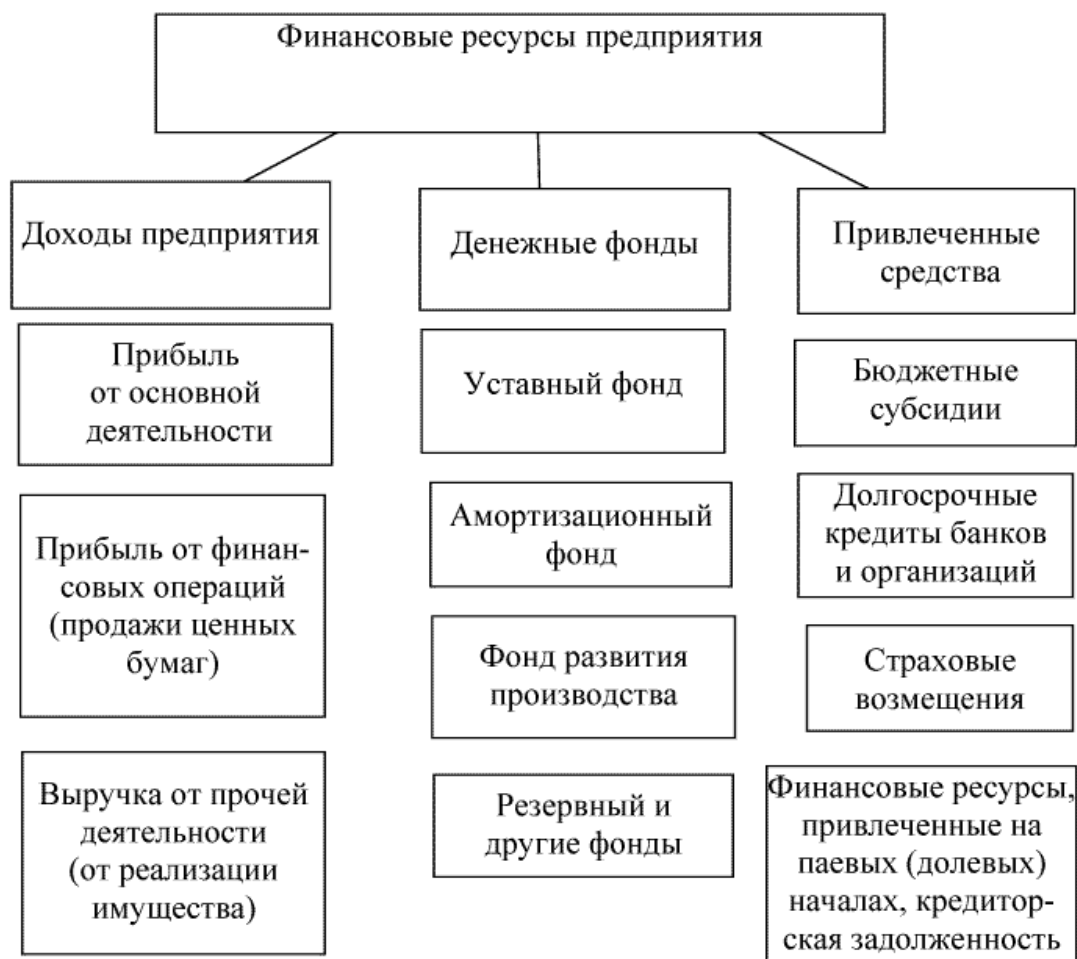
Финансовые ресурсы предприятия

Доходы предприятия

Прибыль от основной деятельности

Прибыль от финансовых операций (продажи ценных бумаг)

Выручка от прочей деятельности (от реализации имущества)

Денежные фонды

Уставный фонд

Амортизационный фонд

Фонд развития производства

Резервный и другие фонды

Привлеченные средства

Бюджетные субсидии

Долгосрочные кредиты банков и организаций

Страховые возмещения

Финансовые ресурсы, привлеченные на паевых (долевых) началах, кредиторская задолженность